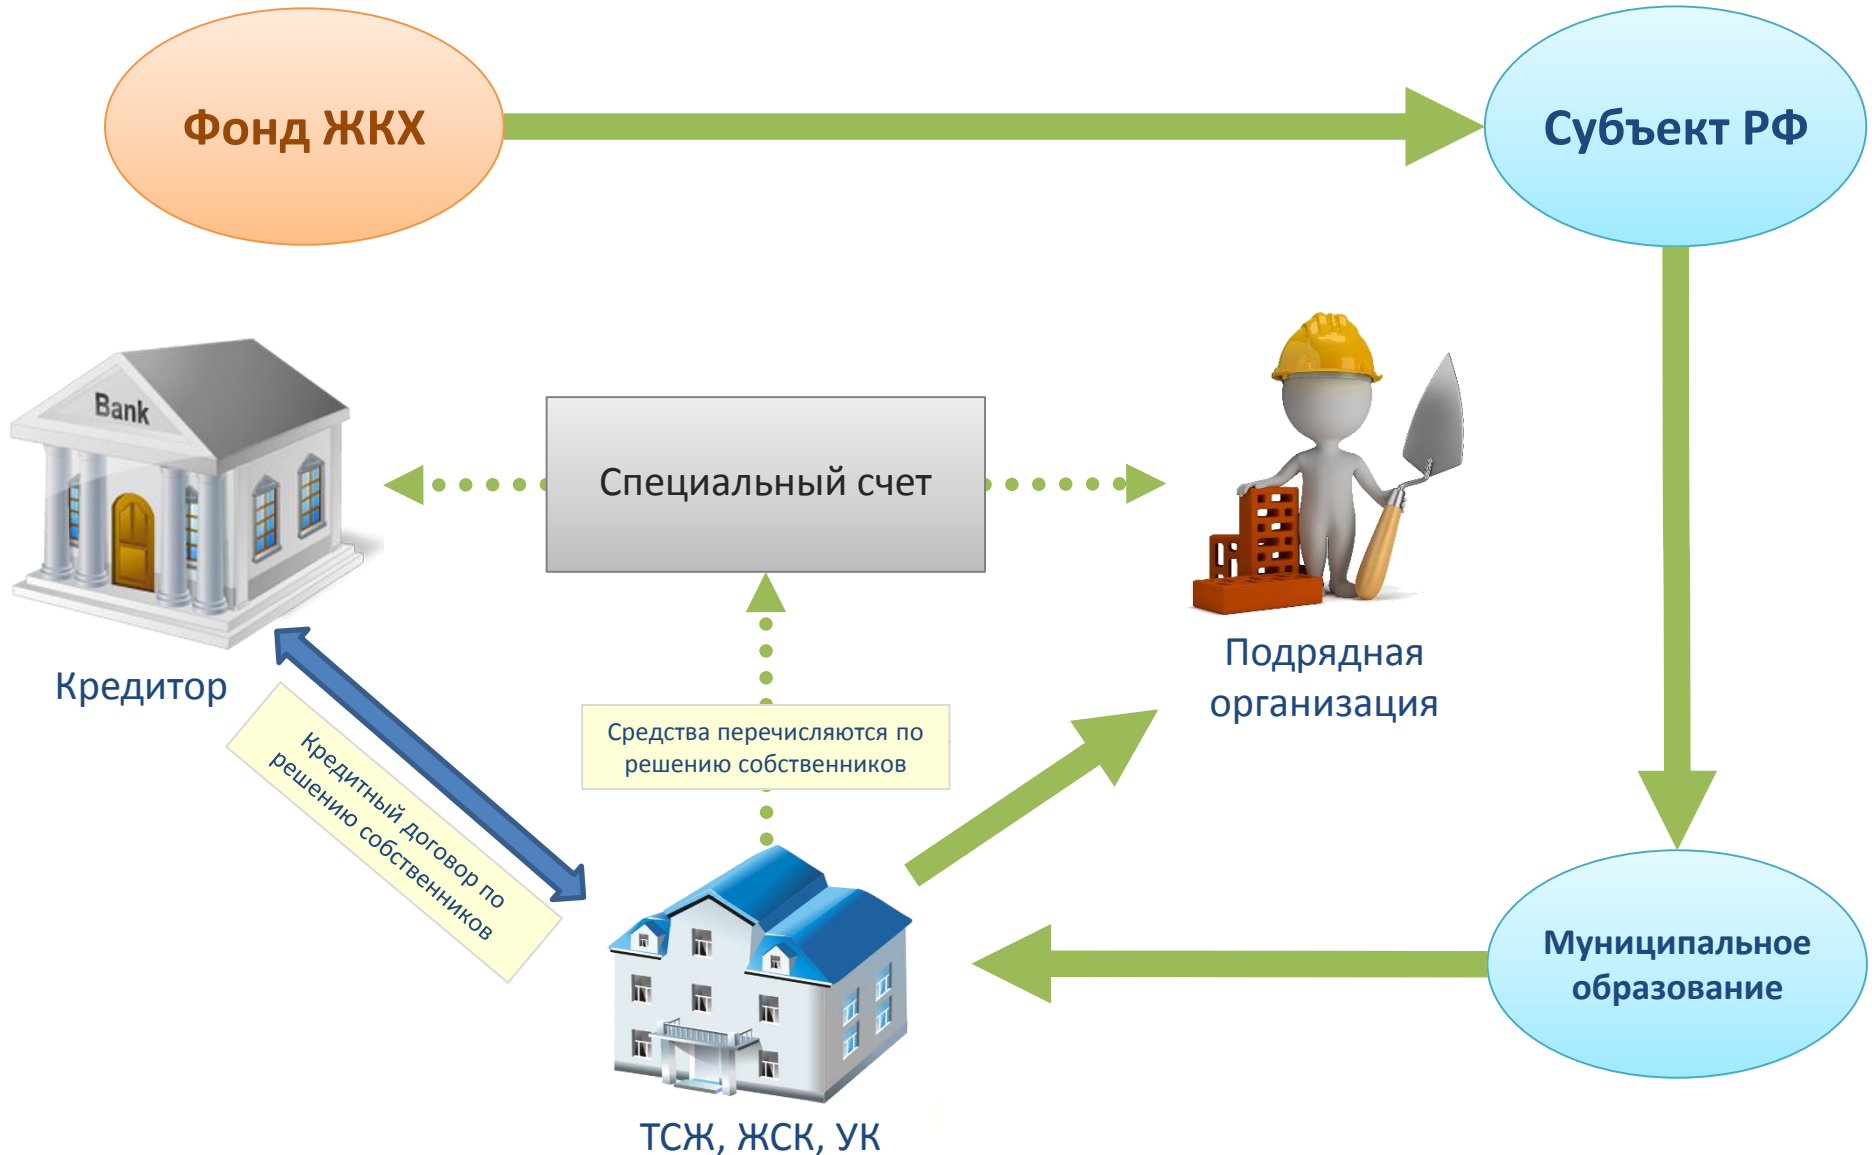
Фонд ЖКХ

Субъект РФ

Bank

Специальный счет

Кредитор

Подрядная организация

Средства перечисляются по решению собственников

Кредитный договор по решению собственников

Муниципальное образование

ТСЖ, ЖСК, УК